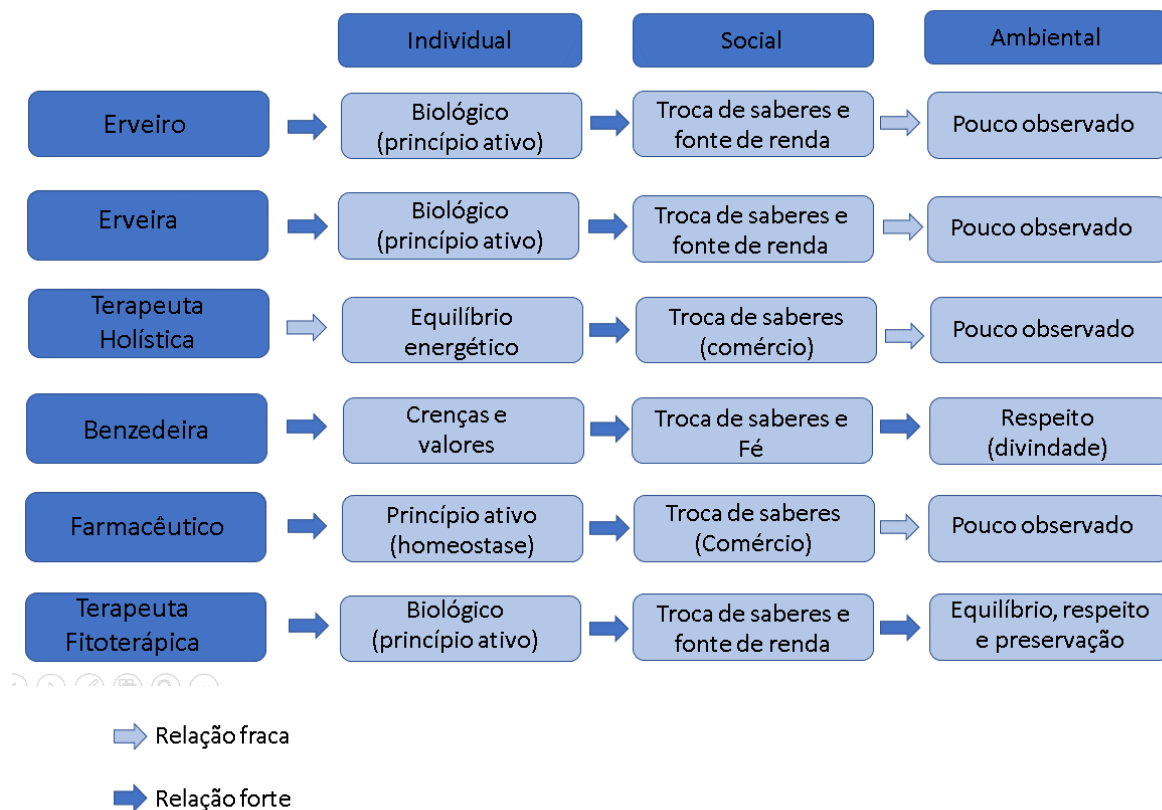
| | Individual | Social | Ambiental |
|---|---|---|---|
| Erveiro | Biológico (princípio ativo) | Troca de saberes e fonte de renda | Pouco observado |
| Erveira | Biológico (princípio ativo) | Troca de saberes e fonte de renda | Pouco observado |
| Terapeuta Holística | Equilíbrio energético | Troca de saberes (comércio) | Pouco observado |
| Benzedeira | Crenças e valores | Troca de saberes e Fé | Respeito (divindade) |
| Farmacêutico | Princípio ativo (homeostase) | Troca de saberes (Comércio) | Pouco observado |
| Terapeuta Fitoterápica | Biológico (princípio ativo) | Troca de saberes e fonte de renda | Equilíbrio, respeito e preservação |

Relação fraca

Relação forte